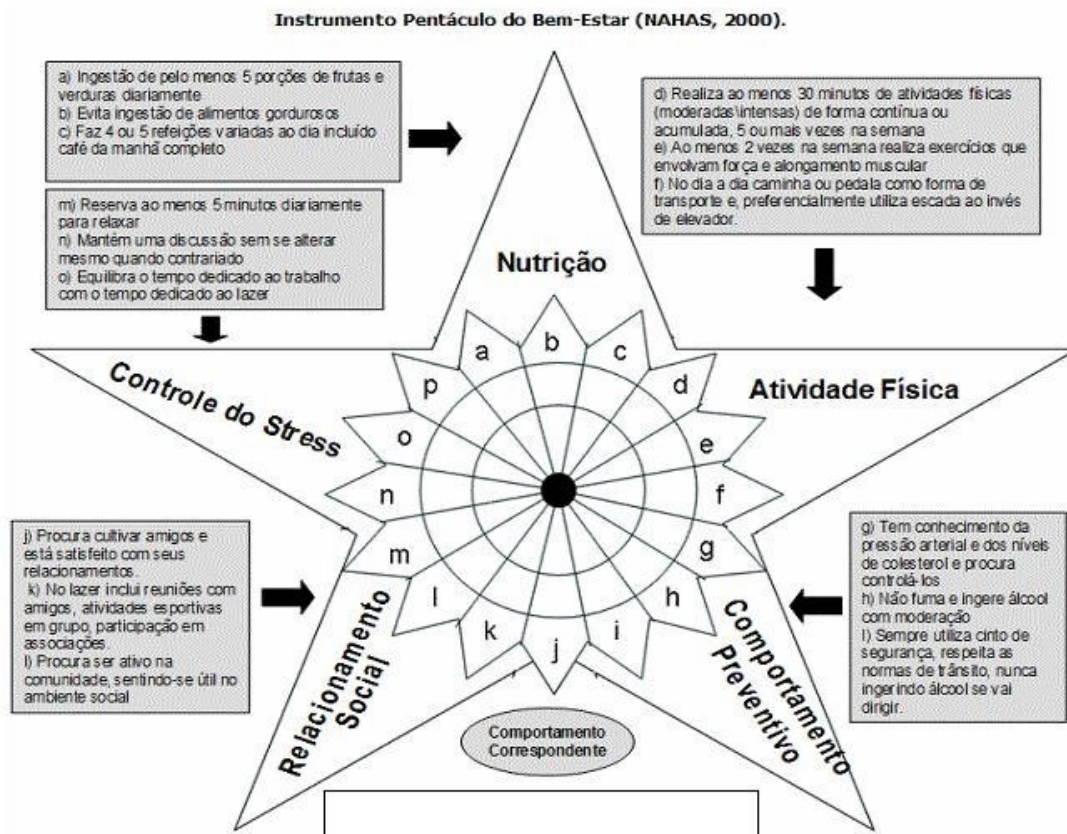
Instrumento Pentáculo do Bem-Estar (NAHAS, 2000).

a) Ingestão de pelo menos 5 porções de frutas e verduras diariamente
b) Evita ingestão de alimentos gordurosos
c) Faz 4 ou 5 refeições variadas ao dia incluído café da manhã completo

d) Realiza ao menos 30 minutos de atividades físicas (moderadas\intensas) de forma contínua ou acumulada, 5 ou mais vezes na semana
e) Ao menos 2 vezes na semana realiza exercícios que envolvam força e alongamento muscular
f) No dia a dia caminha ou pedala como forma de transporte e, preferencialmente utiliza escada ao invés de elevador.

m) Reserva ao menos 5 minutos diariamente para relaxar
n) Mantém uma discussão sem se alterar mesmo quando contrariado
o) Equilibra o tempo dedicado ao trabalho com o tempo dedicado ao lazer

Nutrição

Controle do Stress

Atividade Física

a b c d e f g h i j k l m n o p

j) Procura cultivar amigos e está satisfeito com seus relacionamentos.
k) No lazer inclui reuniões com amigos, atividades esportivas em grupo, participação em associações.
l) Procura ser ativo na comunidade, sentindo-se útil no ambiente social

g) Tem conhecimento da pressão arterial e dos níveis de colesterol e procura controlá-los
h) Não fuma e ingere álcool com moderação
I) Sempre utiliza cinto de segurança, respeita as normas de trânsito, nunca ingerindo álcool se vai dirigir.

Relacionamento Social

Comportamento Preventivo

Comportamento Correspondente